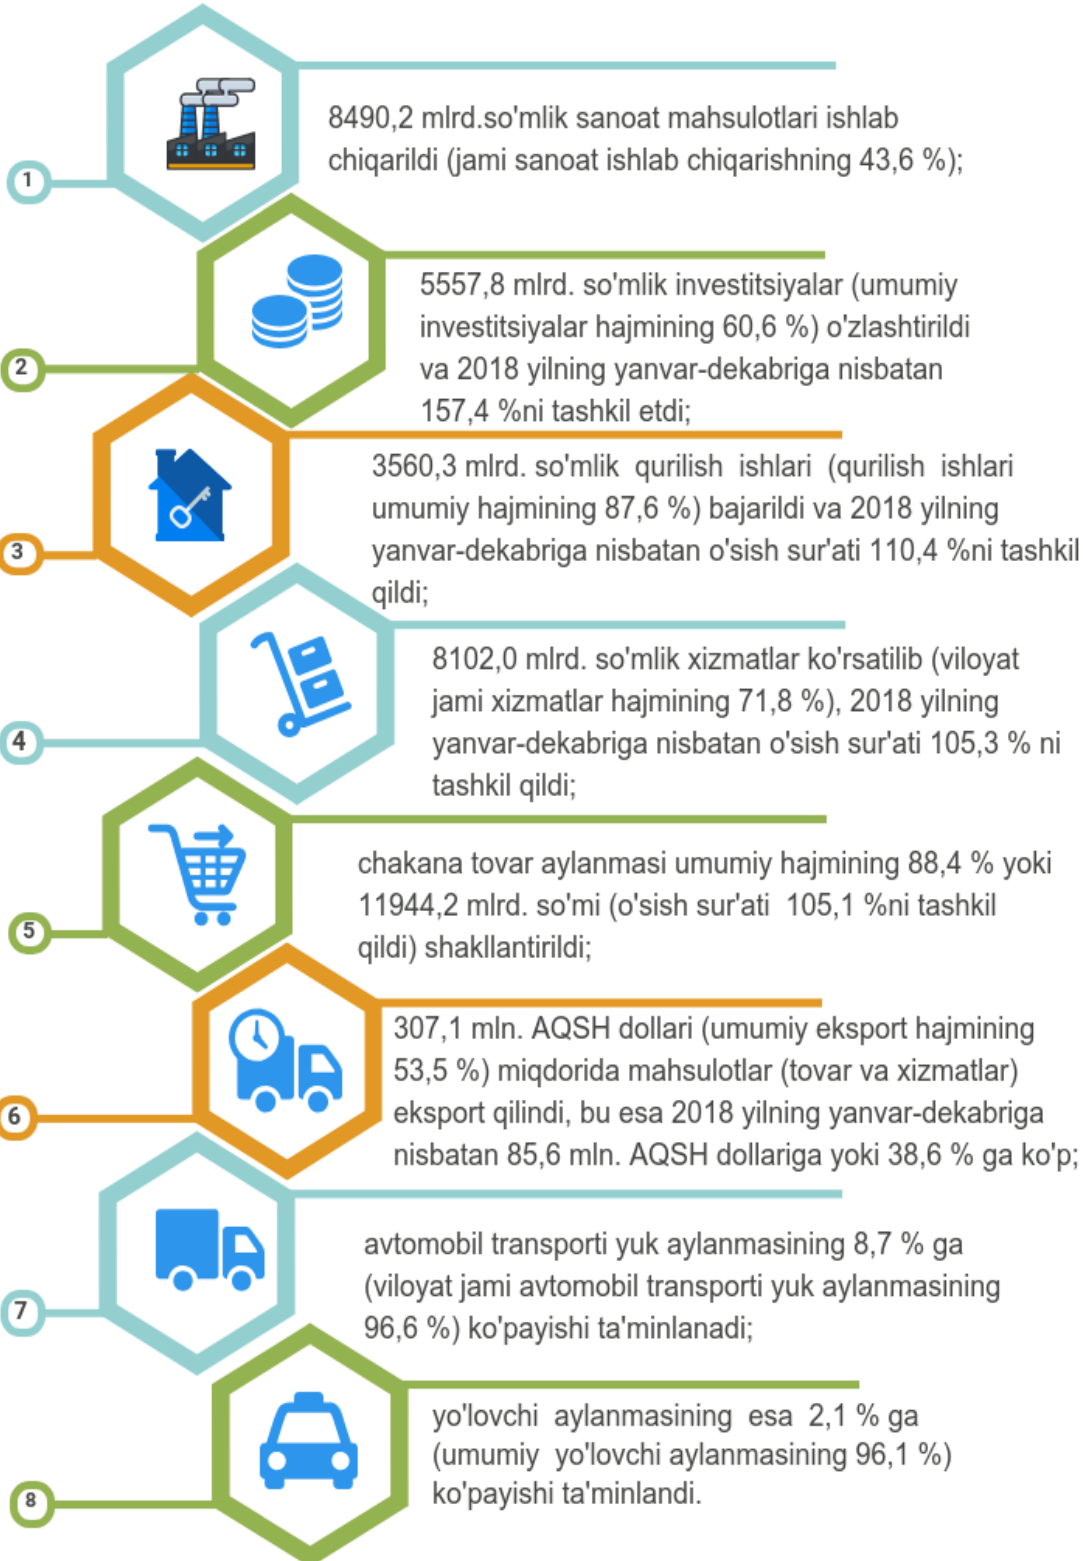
1

8490,2 mlrd.so'mlik sanoat mahsulotlari ishlab chiqarildi (jami sanoat ishlab chiqarishning 43,6 %);

2

5557,8 mlrd. so'mlik investitsiyalar (umumiy investitsiyalar hajmining 60,6 %) o'zlashtirildi va 2018 yilning yanvar-dekabriga nisbatan 157,4 %ni tashkil etdi;

3

3560,3 mlrd. so'mlik qurilish ishlari (qurilish ishlari umumiy hajmining 87,6 %) bajarildi va 2018 yilning yanvar-dekabriga nisbatan o'sish sur'ati 110,4 %ni tashkil qildi;

4

8102,0 mlrd. so'mlik xizmatlar ko'rsatilib (viloyat jami xizmatlar hajmining 71,8 %), 2018 yilning yanvar-dekabriga nisbatan o'sish sur'ati 105,3 % ni tashkil qildi;

5

chakana tovar aylanmasi umumiy hajmining 88,4 % yoki 11944,2 mlrd. so'mi (o'sish sur'ati 105,1 %ni tashkil qildi) shakllantirildi;

6

307,1 mln. AQSH dollari (umumiy eksport hajmining 53,5 %) miqdorida mahsulotlar (tovar va xizmatlar) eksport qilindi, bu esa 2018 yilning yanvar-dekabriga nisbatan 85,6 mln. AQSH dollariga yoki 38,6 % ga ko'p;

7

avtomobil transporti yuk aylanmasining 8,7 % ga (viloyat jami avtomobil transporti yuk aylanmasining 96,6 %) ko'payishi ta'minlanadi;

8

yo'lovchi aylanmasining esa 2,1 % ga (umumiy yo'lovchi aylanmasining 96,1 %) ko'payishi ta'minlandi.